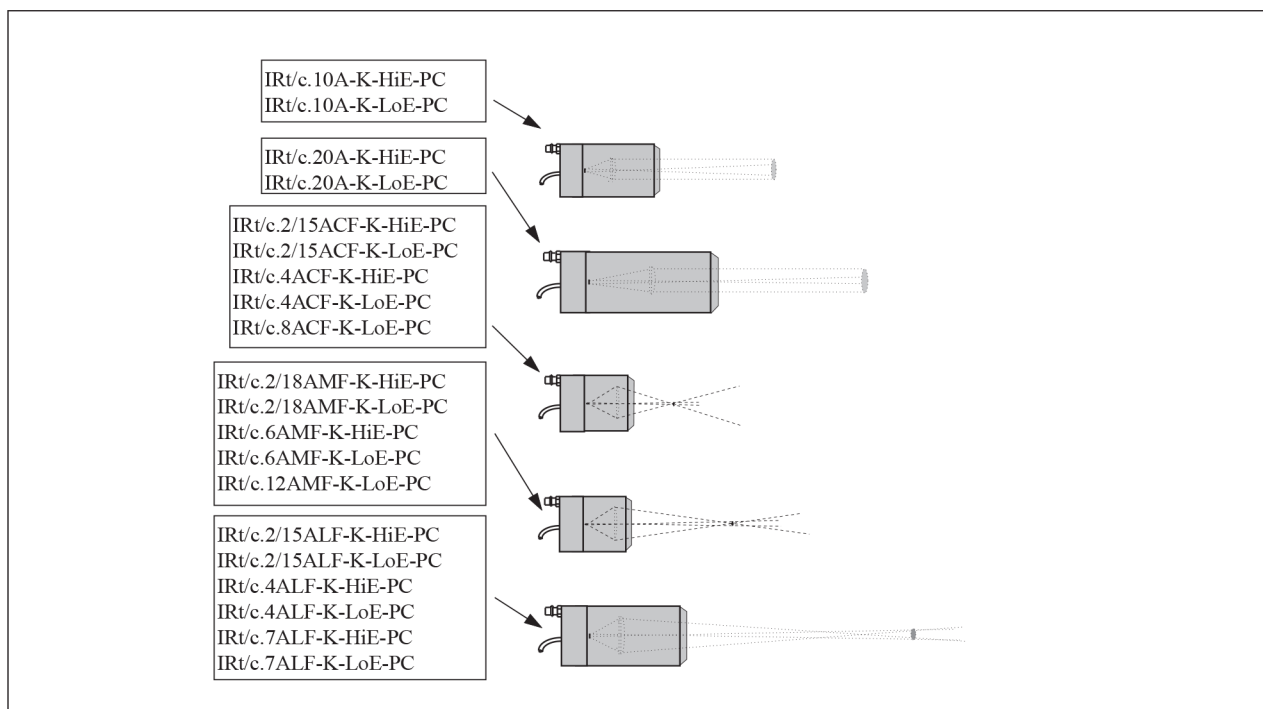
IRt/c.10A-K-HiE-PC
IRt/c.10A-K-LoE-PC

IRt/c.20A-K-HiE-PC
IRt/c.20A-K-LoE-PC

IRt/c.2/15ACF-K-HiE-PC
IRt/c.2/15ACF-K-LoE-PC
IRt/c.4ACF-K-HiE-PC
IRt/c.4ACF-K-LoE-PC
IRt/c.8ACF-K-LoE-PC

IRt/c.2/18AMF-K-HiE-PC
IRt/c.2/18AMF-K-LoE-PC
IRt/c.6AMF-K-HiE-PC
IRt/c.6AMF-K-LoE-PC
IRt/c.12AMF-K-LoE-PC

IRt/c.2/15ALF-K-HiE-PC
IRt/c.2/15ALF-K-LoE-PC
IRt/c.4ALF-K-HiE-PC
IRt/c.4ALF-K-LoE-PC
IRt/c.7ALF-K-HiE-PC
IRt/c.7ALF-K-LoE-PC